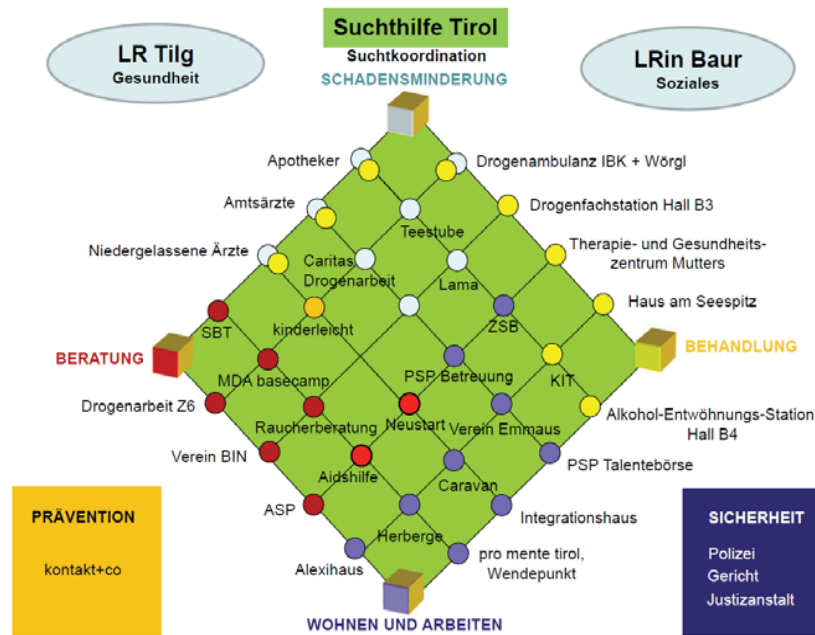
Suchthilfe Tirol
Suchtkoordination

LR Tilg
Gesundheit

LRin Baur
Soziales

SCHADENSMINDERUNG

Apotheker

Drogenambulanz IBK + Wörgl

Amtsärzte

Drogenfachstation Hall B3

Teestube

Niedergelassene Ärzte

Caritas Drogenarbeit

Lama

Therapie- und Gesundheitszentrum Mutters

Haus am Seespitz

SBT

kinderleicht

ZSB

BERATUNG

BEHANDLUNG

MDA basecamp

PSP Betreuung

KIT

Drogenarbeit Z6

Alkohol-Entwöhnungs-Station Hall B4

Raucherberatung

Neustart

Verein Emmaus

Verein BIN

PSP Talentebörse

Aidshilfe

Caravan

ASP

Integrationshaus

PRÄVENTION

kontakt+co

Herberge

pro mente tirol, Wendepunkt

Alexihaus

SICHERHEIT

Polizei
Gericht
Justizanstalt

WOHNEN UND ARBEITEN